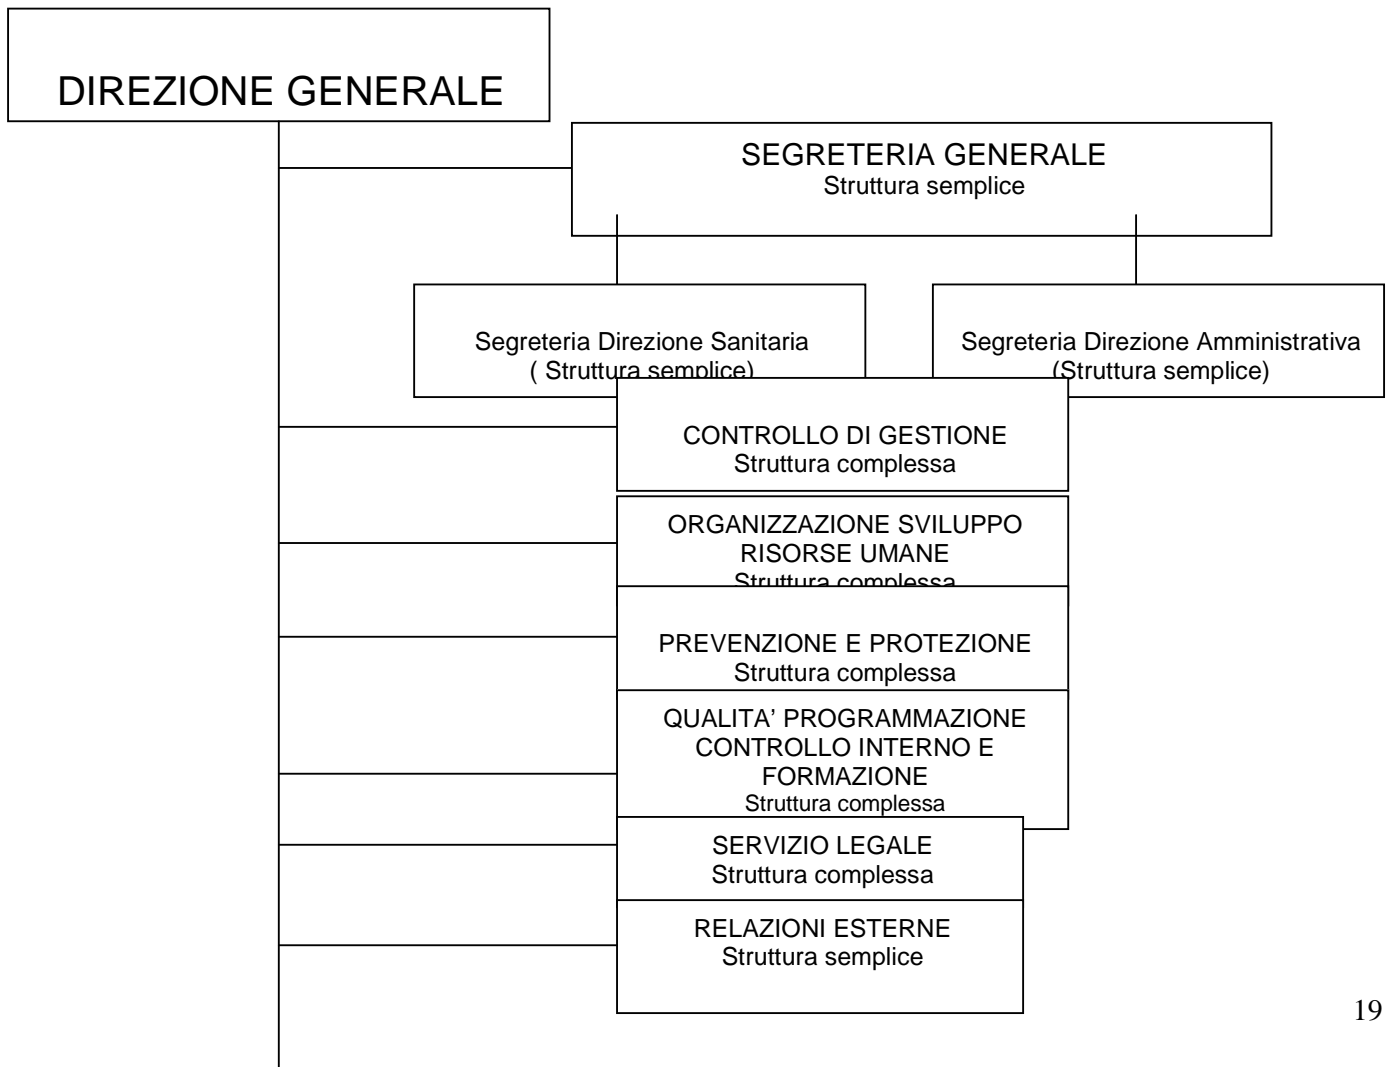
DIREZIONE GENERALE

SEGRETERIA GENERALE
Struttura semplice

Segreteria Direzione Sanitaria
( Struttura semplice)

Segreteria Direzione Amministrativa
(Struttura semplice)

CONTROLLO DI GESTIONE
Struttura complessa

ORGANIZZAZIONE SVILUPPO RISORSE UMANE
Struttura complessa

PREVENZIONE E PROTEZIONE
Struttura complessa

QUALITA' PROGRAMMAZIONE CONTROLLO INTERNO E FORMAZIONE
Struttura complessa

SERVIZIO LEGALE
Struttura complessa

RELAZIONI ESTERNE
Struttura semplice

19